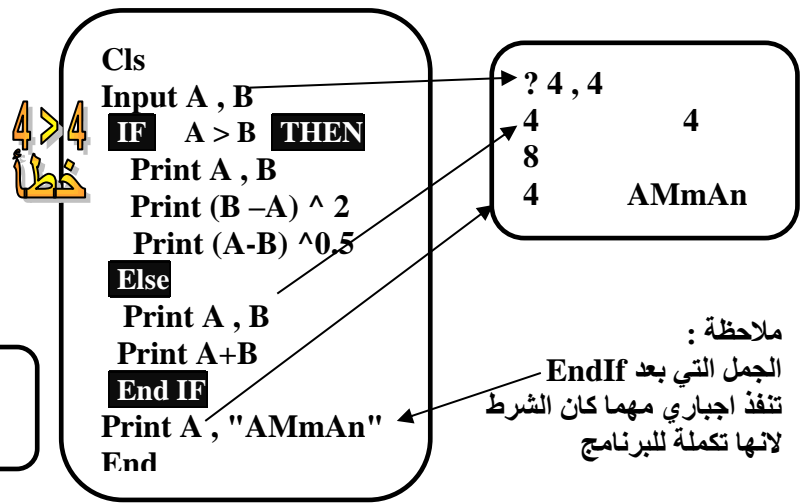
Cls
Input A , B
IF A > B THEN
Print A , B
Print (B –A) ^ 2
Print (A-B) ^0.5
Else
Print A , B
Print A+B
End IF
Print A , "AMmAn"
End

4 > 4
خطأ

? 4 , 4
4 4
8
4 AMmAn

ملاحظة :
الجمل التي بعد EndIf
تنفذ اجباري مهما كان الشرط
لانها تكملة للبرنامج